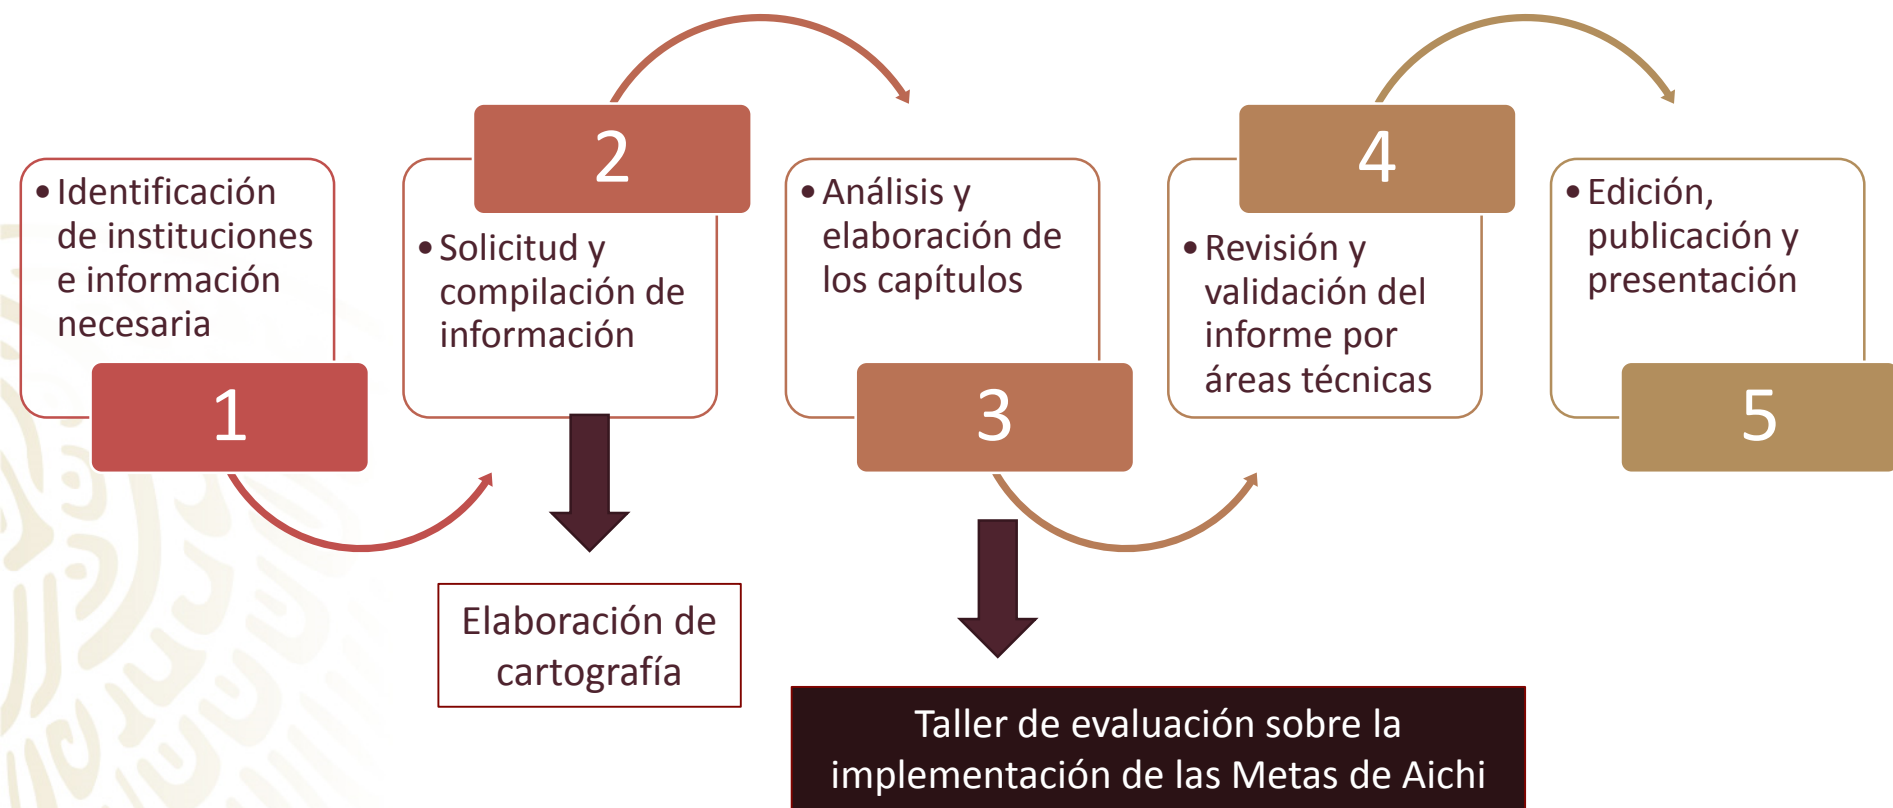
• Identificación de instituciones e información necesaria

1

2

• Solicitud y compilación de información

• Análisis y elaboración de los capítulos

3

4

• Revisión y validación del informe por áreas técnicas

• Edición, publicación y presentación

5

Elaboración de cartografía

Taller de evaluación sobre la implementación de las Metas de Aichi